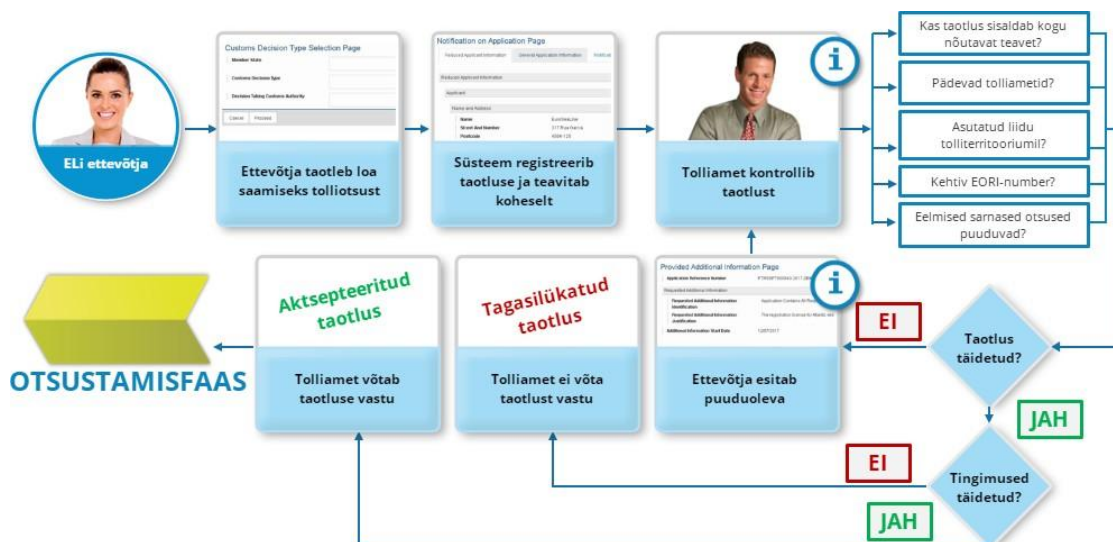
ELi ettevõtja

Customs Decision Type Selection Page

Member State

Customs Decision Type

Decision Taking Customs Authority

Cancel Proceed

Ettevõtja taotleb loa saamiseks tolliotsust

Notification on Application Page

Süsteem registreerib taotluse ja teavitab koheselt

Tolliamet kontrollib taotlust

Kas taotlus sisaldab kogu nõutavat teavet?

Pädevad tolliametid?

Asutatud liidu tolliterritooriumil?

Kehtiv EORI-number?

Eelmised sarnased otsused puuduvad?

OTSUSTAMISFAAS

Aktsepteeritud taotlus

Tolliamet võtab taotluse vastu

Tagasilükatud taotlus

Tolliamet ei võta taotlust vastu

Provided Additional Information Page

Ettevõtja esitab puuduoleva

EI

Taotlus täidetud?

JAH

EI

Tingimused täidetud?

JAH